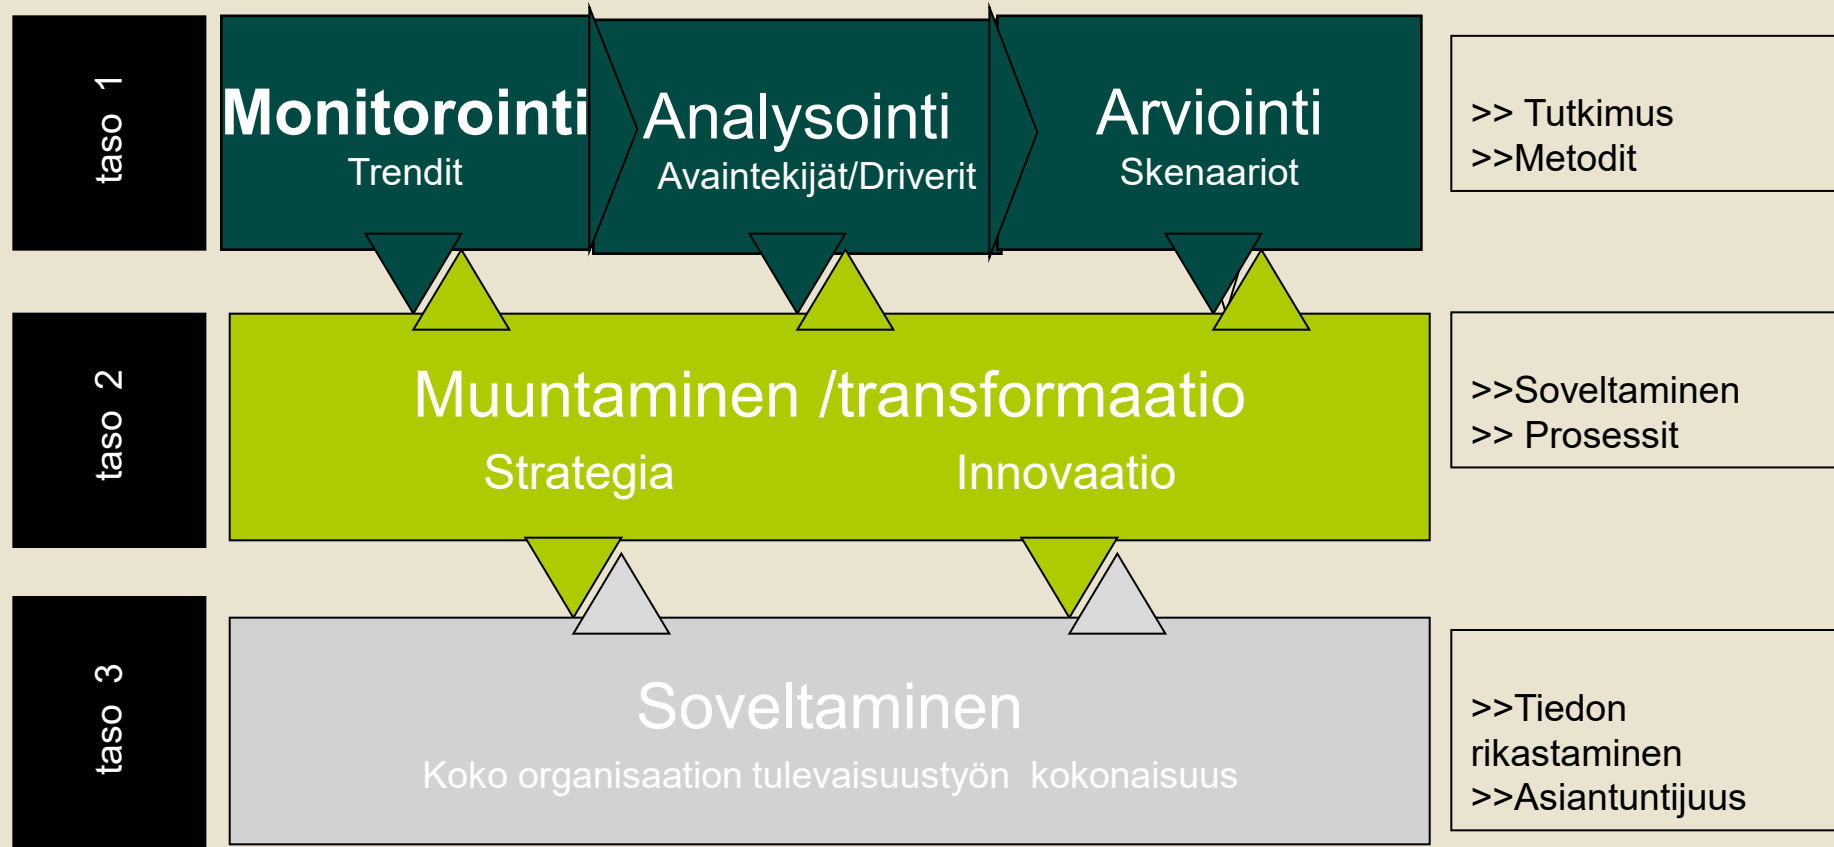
taso 1

Monitorointi
Trendit

Analysointi
Avaintekijät/Driverit

Arviointi
Skenaariot

>> Tutkimus
>>Metodit

taso 2

Muuntaminen /transformaatio
Strategia
Innovaatio

>>Soveltaminen
>> Prosessit

taso 3

Soveltaminen
Koko organisaation tulevaisuustyön kokonaisuus

>>Tiedon rikastaminen
>>Asiantuntijuus